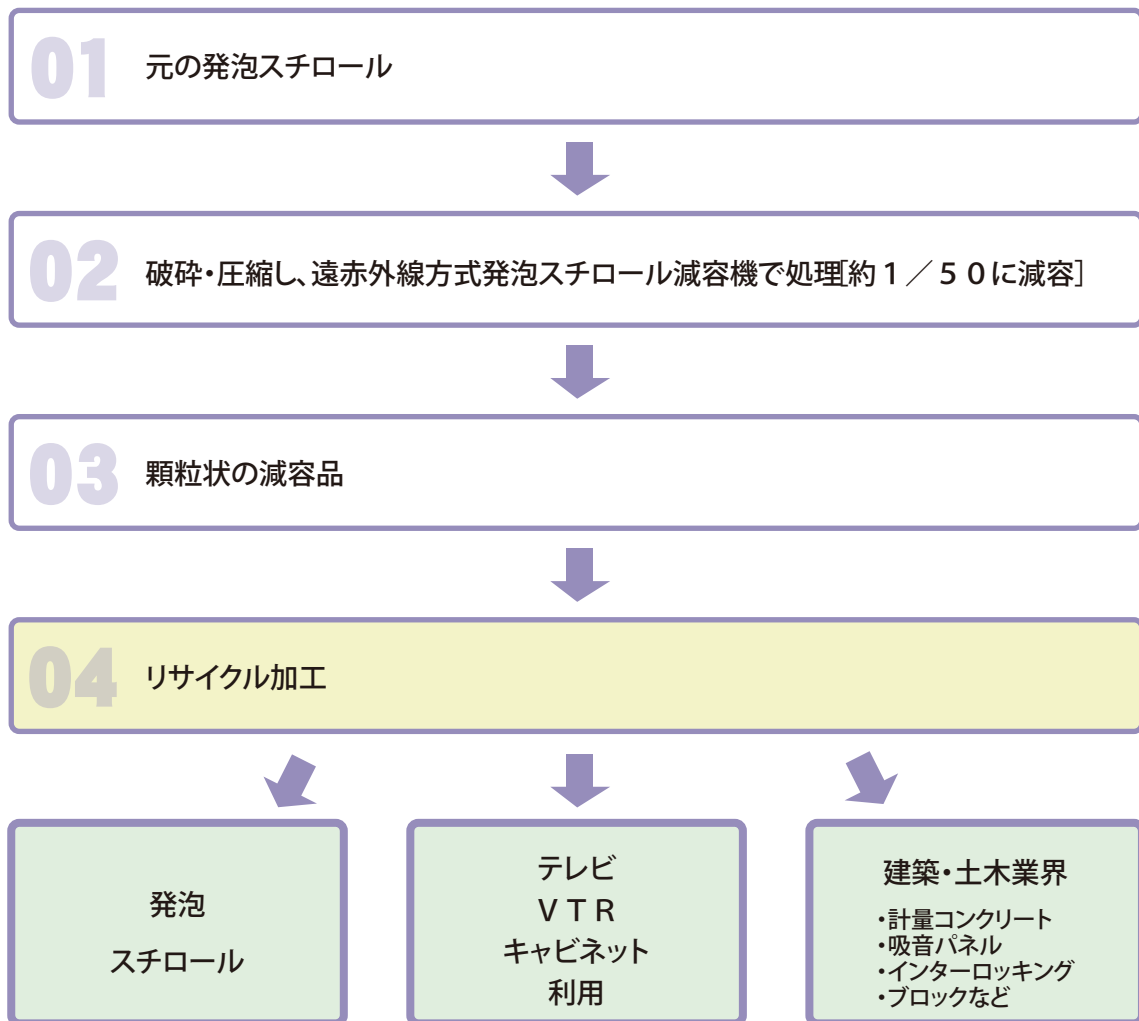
01 元の発泡スチロール

02 破砕・圧縮し、遠赤外線方式発泡スチロール減容機で処理[約１／５０に減容]

03 顆粒状の減容品

04 リサイクル加工

発泡
スチロール

テレビ
ＶＴＲ
キャビネット
利用

建築・土木業界
・計量コンクリート
・吸音パネル
・インターロッキング
・ブロックなど